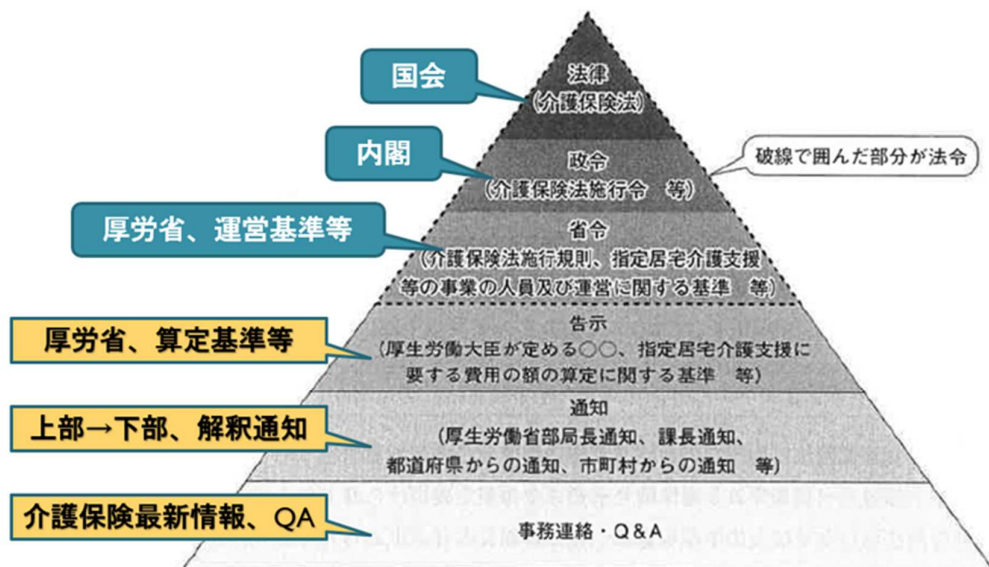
国会

法律
（介護保険法）

内閣

政令
（介護保険法施行令　等）

破線で囲んだ部分が法令

厚労省、運営基準等

省令
（介護保険法施行規則、指定居宅介護支援等の事業の人員及び運営に関する基準　等）

厚労省、算定基準等

告示
（厚生労働大臣が定める○○、指定居宅介護支援に要する費用の額の算定に関する基準　等）

上部→下部、解釈通知

通知
（厚生労働省部局長通知、課長通知、都道府県からの通知、市町村からの通知　等）

介護保険最新情報、QA

事務連絡・Q＆A